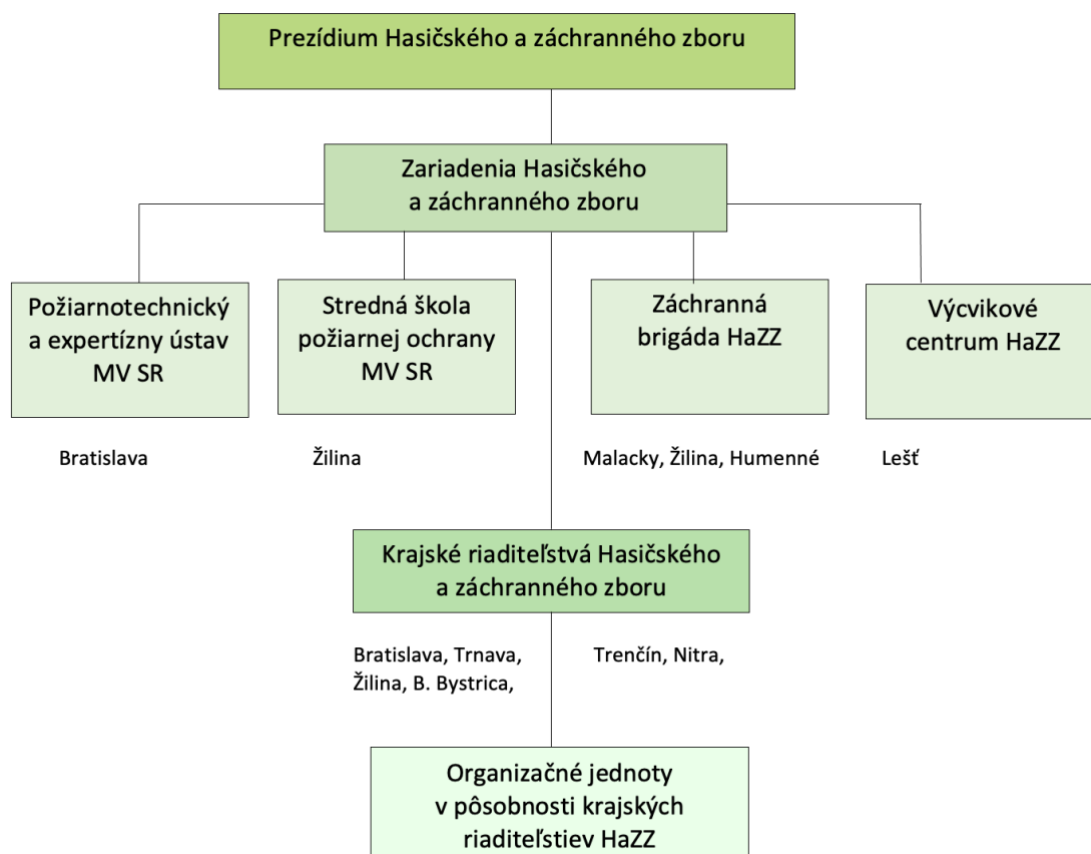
Prezídium Hasičského a záchranného zboru

Zariadenia Hasičského a záchranného zboru

Požiarnotechnický a expertízny ústav MV SR

Stredná škola požiarnej ochrany MV SR

Záchranná brigáda HaZZ

Výcvikové centrum HaZZ

Bratislava

Žilina

Malacky, Žilina, Humenné

Lešť

Krajské riaditeľstvá Hasičského a záchranného zboru

Bratislava, Trnava, Žilina, B. Bystrica,

Trenčín, Nitra,

Organizačné jednoty v pôsobnosti krajských riaditeľstiev HaZZ